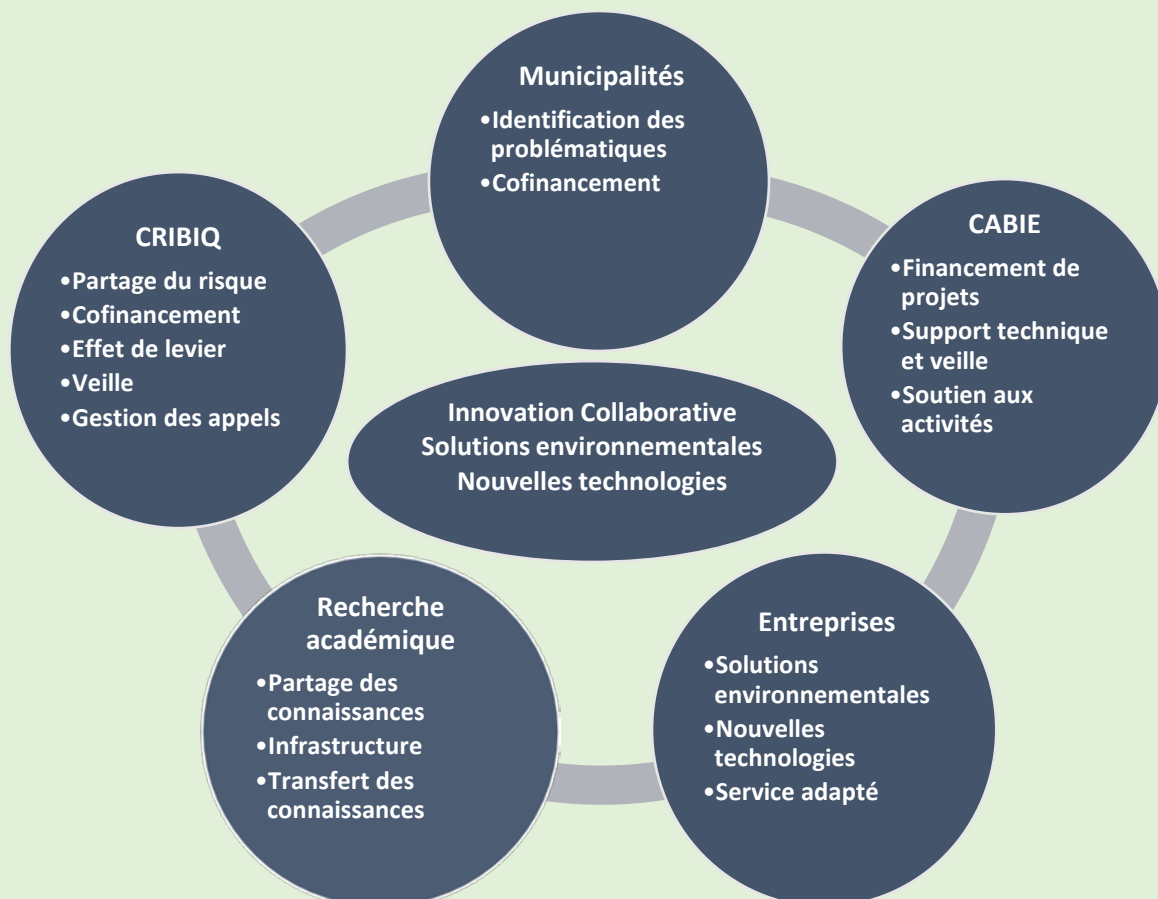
Municipalités
•Identification des problématiques
•Cofinancement

CRIBIQ
•Partage du risque
•Cofinancement
•Effet de levier
•Veille
•Gestion des appels

CABIE
•Financement de projets
•Support technique et veille
•Soutien aux activités

Innovation Collaborative
Solutions environnementales
Nouvelles technologies

Recherche académique
•Partage des connaissances
•Infrastructure
•Transfert des connaissances

Entreprises
•Solutions environnementales
•Nouvelles technologies
•Service adapté